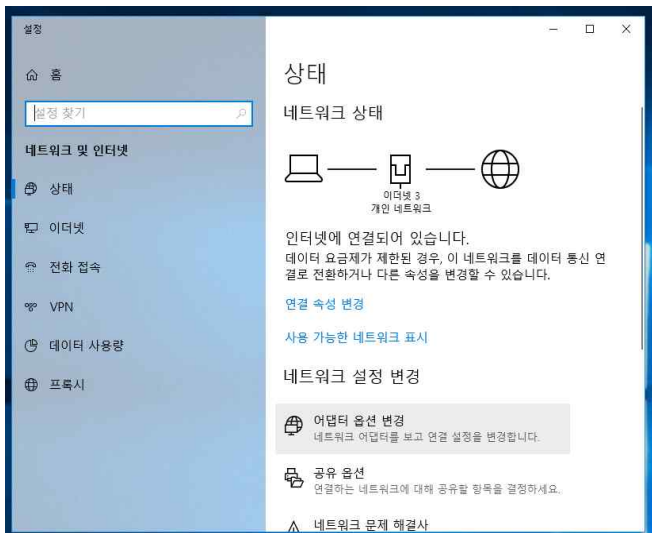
설정

홈

설정 찾기

네트워크 및 인터넷

상태

이더넷

전화 접속

VPN

데이터 사용량

프록시

상태

네트워크 상태

이더넷 3
개인 네트워크

인터넷에 연결되어 있습니다.
데이터 요금제가 제한된 경우, 이 네트워크를 데이터 통신 연결로 전환하거나 다른 속성을 변경할 수 있습니다.

연결 속성 변경

사용 가능한 네트워크 표시

네트워크 설정 변경

어댑터 옵션 변경
네트워크 어댑터를 보고 연결 설정을 변경합니다.

공유 옵션
연결하는 네트워크에 대해 공유할 항목을 결정하세요.

네트워크 문제 해결사